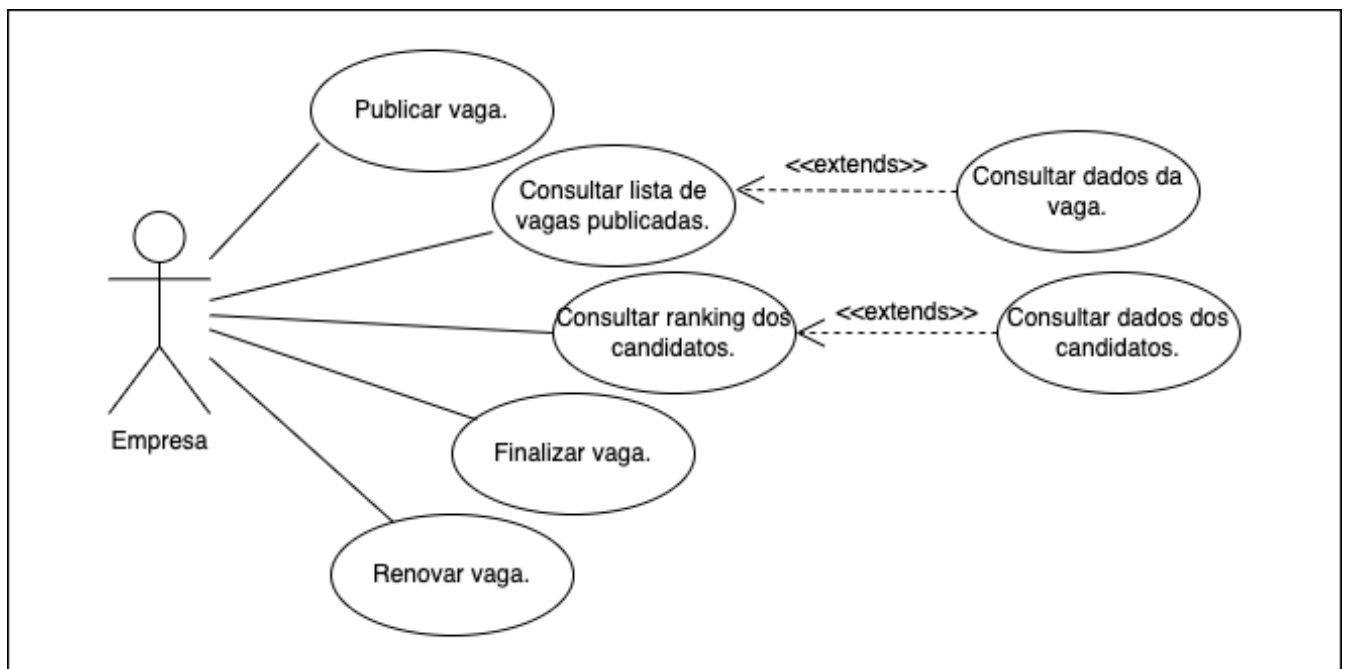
Publicar vaga.

<<extends>>

Consultar lista de vagas publicadas.

Consultar dados da vaga.

Consultar ranking dos candidatos.

<<extends>>

Consultar dados dos candidatos.

Empresa

Finalizar vaga.

Renovar vaga.